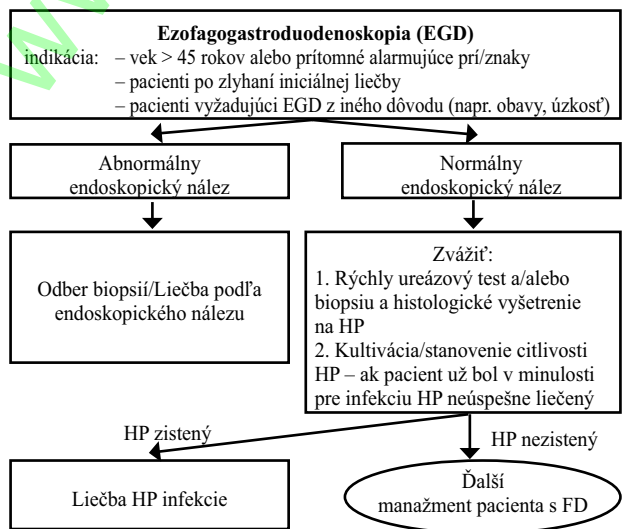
Ezofagogastroduodenoskopia (EGD)

indikácia: – vek > 45 rokov alebo prítomné alarmujúce prí/znaky
– pacienti po zlyhaní iniciálnej liečby
– pacienti vyžadujúci EGD z iného dôvodu (napr. obavy, úzkosť)

Abnormálny endoskopický nález

Normálny endoskopický nález

Odber biopsií/Liečba podľa endoskopického nálezu

Zvážiť:
1. Rýchly ureázový test a/alebo biopsiu a histologické vyšetrenie na HP
2. Kultivácia/stanovenie citlivosti HP – ak pacient už bol v minulosti pre infekciu HP neúspešne liečený

HP zistený

HP nezistený

Liečba HP infekcie

Ďalší manažment pacienta s FD